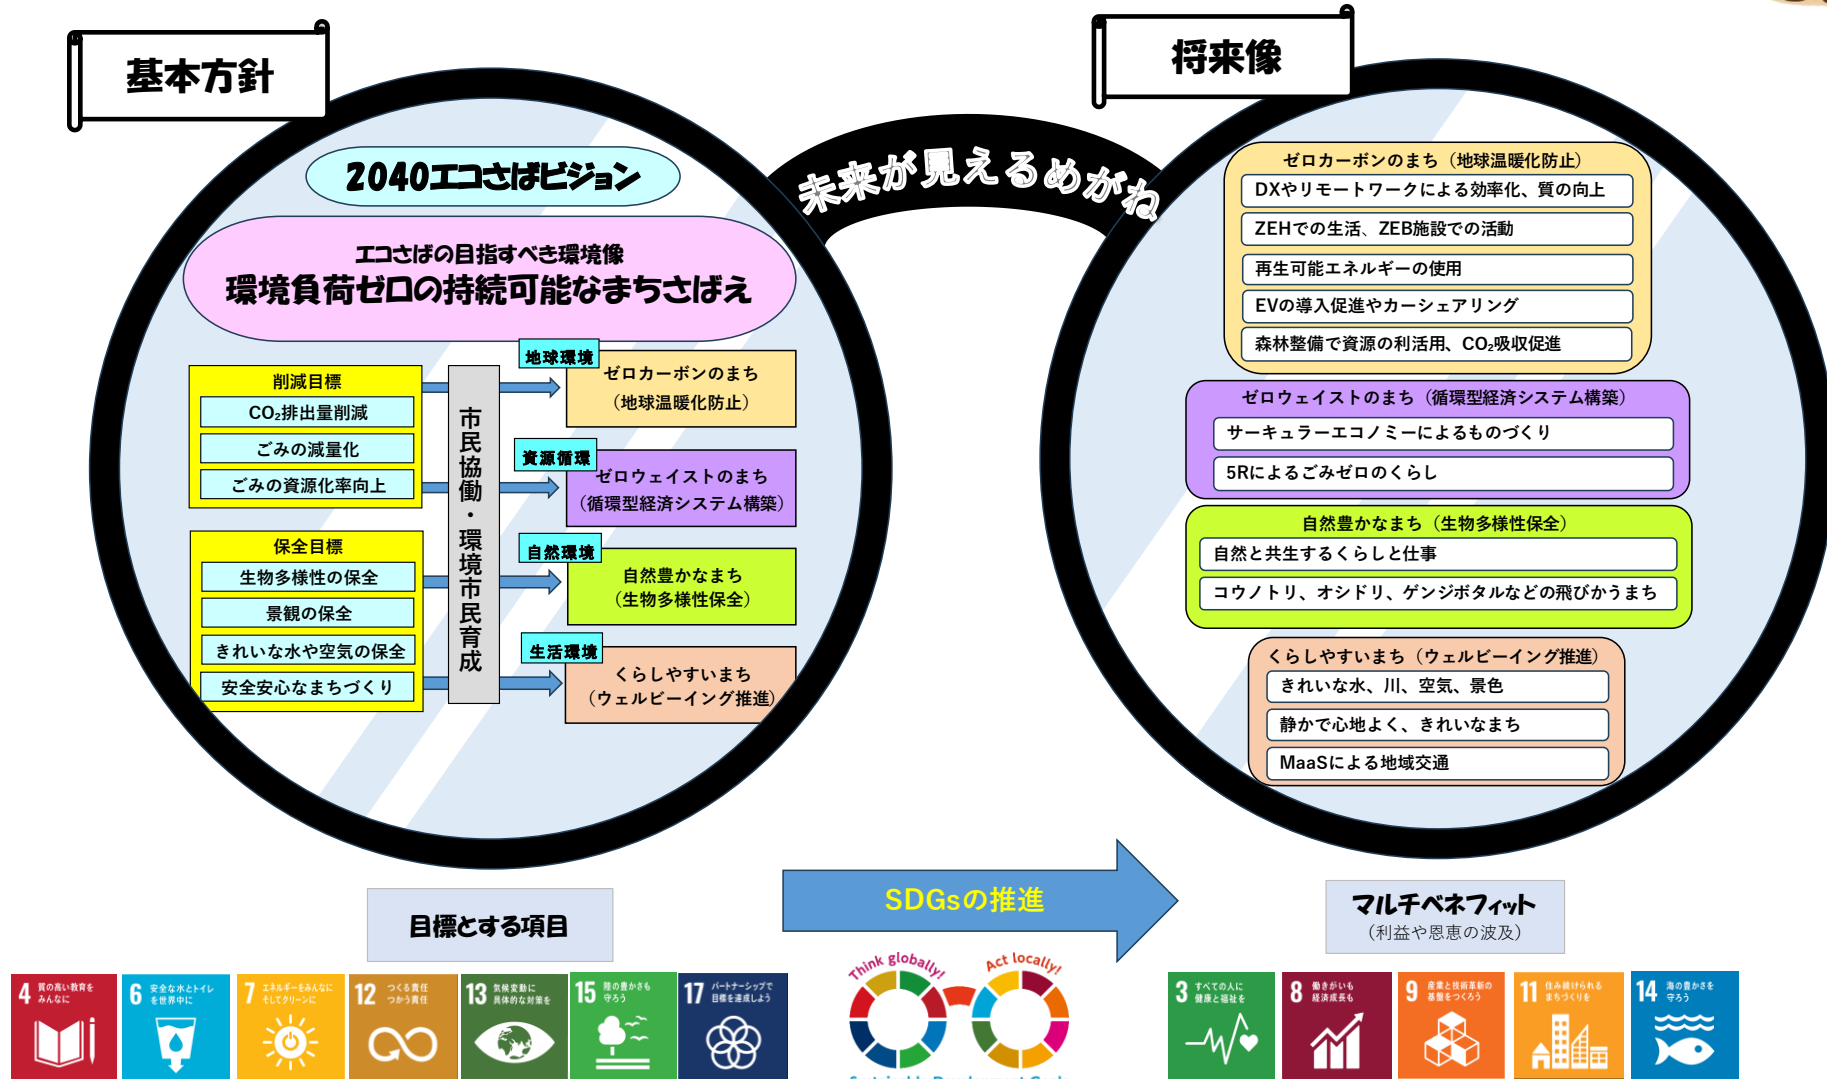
基本方針

将来像

未来が見えるめがね

2040エコさばビジョン

エコさばの目指すべき環境像
環境負荷ゼロの持続可能なまちさばえ

削減目標
$CO_2$排出量削減
ごみの減量化
ごみの資源化率向上

保全目標
生物多様性の保全
景観の保全
きれいな水や空気の保全
安全安心なまちづくり

市民協働・環境市民育成

地球環境
ゼロカーボンのまち
（地球温暖化防止）

資源循環
ゼロウェイストのまち
（循環型経済システム構築）

自然環境
自然豊かなまち
（生物多様性保全）

生活環境
くらしやすいまち
（ウェルビーイング推進）

ゼロカーボンのまち（地球温暖化防止）
DXやリモートワークによる効率化、質の向上
ZEHでの生活、ZEB施設での活動
再生可能エネルギーの使用
EVの導入促進やカーシェアリング
森林整備で資源の利活用、$CO_2$吸収促進

ゼロウェイストのまち（循環型経済システム構築）
サーキュラーエコノミーによるものづくり
5Rによるごみゼロのくらし

自然豊かなまち（生物多様性保全）
自然と共生するくらしと仕事
コウノトリ、オシドリ、ゲンジボタルなどの飛びかうまち

くらしやすいまち（ウェルビーイング推進）
きれいな水、川、空気、景色
静かで心地よく、きれいなまち
MaaSによる地域交通

目標とする項目

SDGsの推進

マルチベネフィット
（利益や恩恵の波及）

4 質の高い教育をみんなに
6 安全な水とトイレを世界中に
7 エネルギーをみんなに そしてクリーンに
12 つくる責任 つかう責任
13 気候変動に具体的な対策を
15 陸の豊かさも守ろう
17 パートナーシップで目標を達成しよう

Think globally! Act locally!

3 すべての人に健康と福祉を
8 働きがいも経済成長も
9 産業と技術革新の基盤をつくろう
11 住み続けられるまちづくりを
14 海の豊かさを守ろう